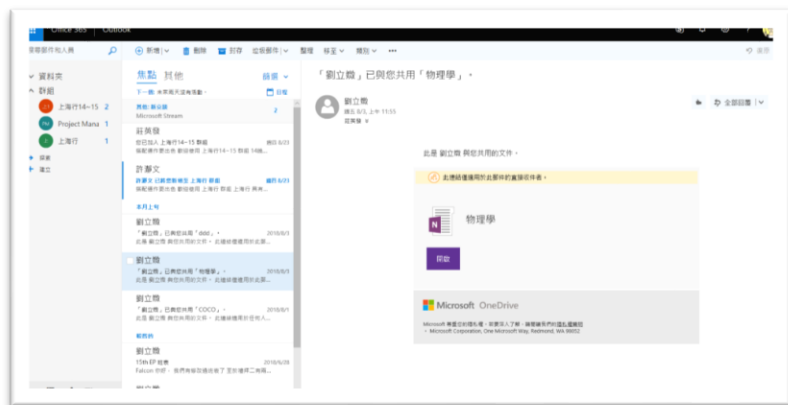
Office 365 Outlook

搜尋郵件和人員

新增 | 刪除 封存 垃圾郵件 | 整理 移至 類別 ...

復原

資料夾
群組
上海行14~15 2
Project Manu 1
上海行 1
探索
建立

焦點 其他 篩選

下一個: 未來兩天沒有活動。 日程

群組: 新公告 2
Microsoft Stream

薛英發
您已加入 上海行14~15 群組 2018/8/23
歡迎使用 群組

許馨文
許馨文 已新增成員至 上海行 群組 2018/8/23
歡迎使用 群組

本月上旬

劉立微
「劉立微」已與您共用「ddd」。 2018/8/3
此是 劉立微 與您共用的文件。

劉立微
「劉立微」已與您共用「物理學」。 2018/8/3
此是 劉立微 與您共用的文件。

劉立微
「劉立微」已與您共用「COCO」。 2018/8/1
此是 劉立微 與您共用的文件。

較舊的

劉立微
15th EF 倍增 2018/6/28
Falcon 你好,

劉立微

「劉立微」已與您共用「物理學」。

劉立微
週五 8/3, 上午 11:55
互聯華 ∨

全部回覆 | ∨

此是 劉立微 與您共用的文件。

此連結僅適用於此郵件的直接收件者。

物理學

開啟

Microsoft OneDrive

Microsoft 尊重您的隱私權。若要深入了解,請閱讀我們的線上隱私權聲明
© Microsoft Corporation, One Microsoft Way, Redmond, WA 98052